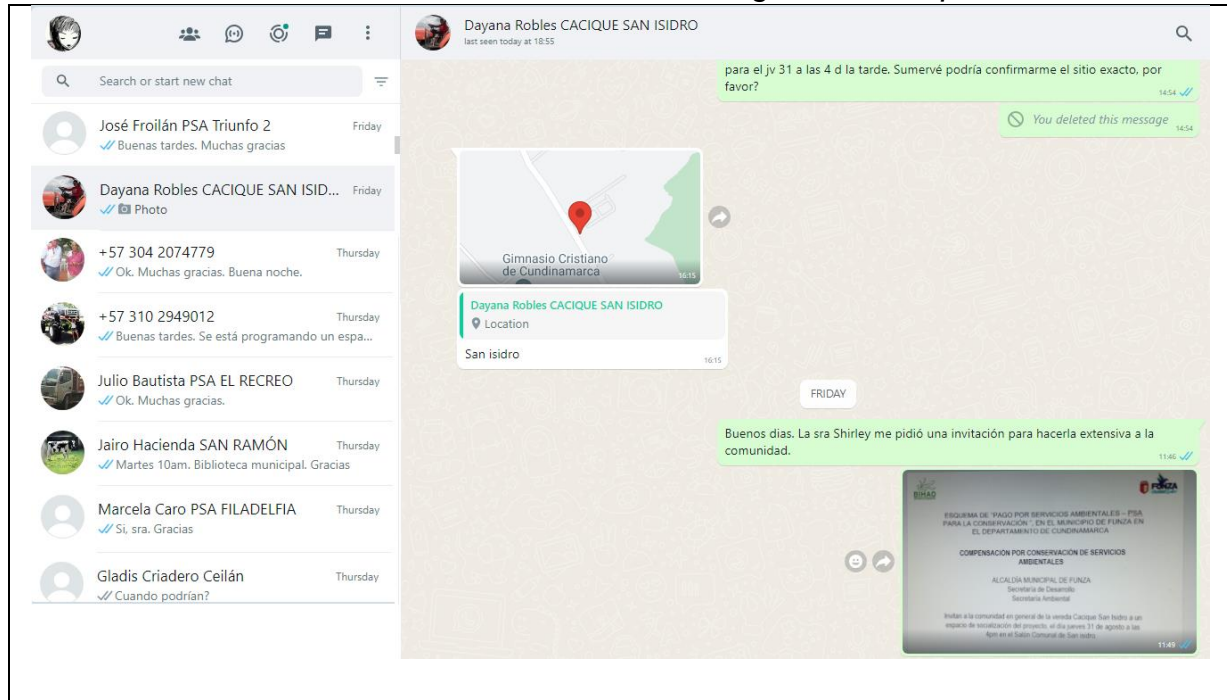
Search or start new chat

José Froilán PSA Triunfo 2 Friday
Buenas tardes. Muchas gracias

Dayana Robles CACIQUE SAN ISID... Friday
Photo

+57 304 2074779 Thursday
Ok. Muchas gracias. Buena noche.

+57 310 2949012 Thursday
Buenas tardes. Se está programando un espa...

Julio Bautista PSA EL RECREO Thursday
Ok. Muchas gracias.

Jairo Hacienda SAN RAMÓN Thursday
Martes 10am. Biblioteca municipal. Gracias

Marcela Caro PSA FILADELFIA Thursday
Si, sra. Gracias

Gladis Criadero Ceilán Thursday
Cuando podrían?

Dayana Robles CACIQUE SAN ISIDRO
last seen today at 18:55

para el jv 31 a las 4 d la tarde. Sumervé podría confirmarme el sitio exacto, por favor? 14:54

You deleted this message 14:54

Gimnasio Cristiano de Cundinamarca 16:15

Dayana Robles CACIQUE SAN ISIDRO
Location

San isidro 16:15

FRIDAY

Buenos dias. La sra Shirley me pidió una invitación para hacerla extensiva a la comunidad. 11:46

BIHAO
FUNZA

ESQUEMA DE "PAGO POR SERVICIOS AMBIENTALES – PSA PARA LA CONSERVACIÓN", EN EL MUNICIPIO DE FUNZA EN EL DEPARTAMENTO DE CUNDINAMARCA

COMPENSACIÓN POR CONSERVACIÓN DE SERVICIOS AMBIENTALES

ALCALDÍA MUNICIPAL DE FUNZA
Secretaría de Desarrollo
Secretaría Ambiental

Invitan a la comunidad en general de la vereda Cacique San Isidro a un espacio de socialización del proyecto, el día jueves 31 de agosto a las 4pm en el Salón Comunal de San isidro.

11:49